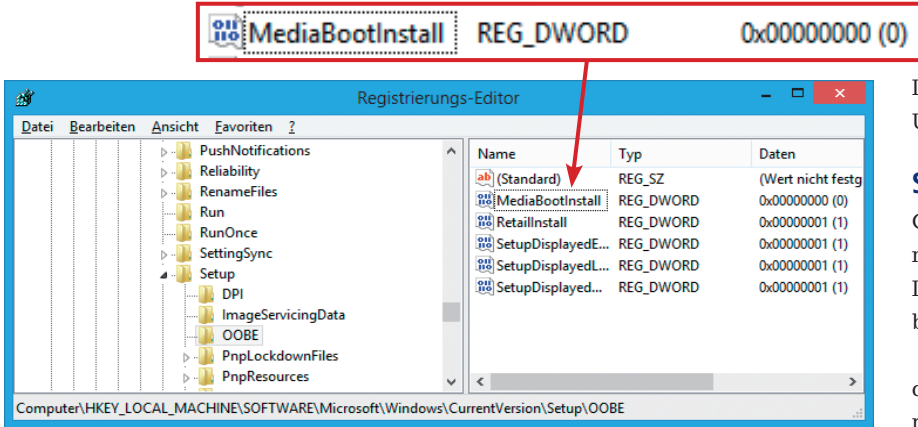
MediaBootInstall REG_DWORD 0x00000000 (0)

Registrierungs-Editor

Datei Bearbeiten Ansicht Favoriten ?

PushNotifications
Reliability
RenameFiles
Run
RunOnce
SettingSync
Setup
DPI
ImageServicingData
OOBE
PnpLockdownFiles
PnpResources

| Name | Typ | Daten |
|---|---|---|
| (Standard) | REG_SZ | (Wert nicht festg |
| MediaBootInstall | REG_DWORD | 0x00000000 (0) |
| RetailInstall | REG_DWORD | 0x00000001 (1) |
| SetupDisplayedE... | REG_DWORD | 0x00000001 (1) |
| SetupDisplayedL... | REG_DWORD | 0x00000001 (1) |
| SetupDisplayed... | REG_DWORD | 0x00000001 (1) |

Computer\HKEY_LOCAL_MACHINE\SOFTWARE\Microsoft\Windows\CurrentVersion\Setup\OOBE

I
U
S
C
n
I
b
d
r